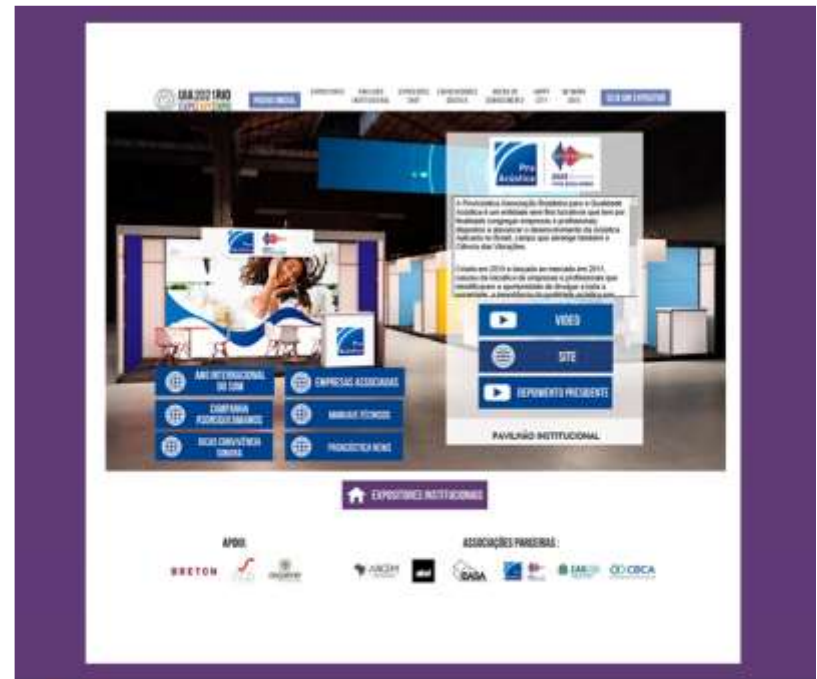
EXPO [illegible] 2021 RIO

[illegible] EXPOSITORES PAVILHÃO INSTITUCIONAL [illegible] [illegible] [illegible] HAPPY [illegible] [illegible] SEJA UM EXPOSITOR

Pro Acústica

A ProAcústica Associação Brasileira para a Qualidade Acústica é uma entidade sem fins lucrativos que tem por finalidade congregar empresas e profissionais dispostos a alavancar o desenvolvimento da Acústica Aplicada no Brasil, campo que abrange também o Controle das Vibrações.

Criada em 2010 e lançada ao mercado em 2011, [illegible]

VIDEO

SITE

DEPOIMENTO PRESIDENTE

PAVILHÃO INSTITUCIONAL

ANO INTERNACIONAL DO SOM

EMPRESAS ASSOCIADAS

CAMPANHA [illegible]

MANUAIS TÉCNICOS

DICAS CONVIVÊNCIA SONORA

PROACÚSTICA NEWS

EXPOSITORES INSTITUCIONAIS

APOIO:

BRETON

ASSOCIAÇÕES PARCEIRAS:

ABRAVA

SBA

CBCA